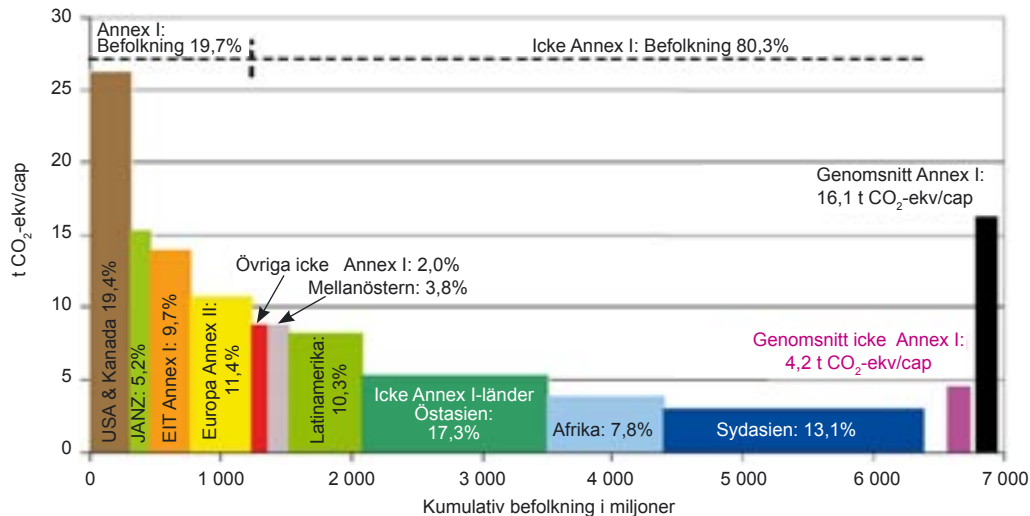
30
25
20
15
10
5
0

t $CO_2$-ekv/cap

Annex I: Befolkning 19,7%

Icke Annex I: Befolkning 80,3%

Genomsnitt Annex I: 16,1 t $CO_2$-ekv/cap

Övriga icke Annex I: 2,0%

Mellanöstern: 3,8%

Genomsnitt icke Annex I: 4,2 t $CO_2$-ekv/cap

USA & Kanada 19,4%

JANZ: 5,2%

EIT Annex I: 9,7%

Europa Annex II: 11,4%

Latinamerika: 10,3%

Icke Annex I-länder Östasien: 17,3%

Afrika: 7,8%

Sydasien: 13,1%

0
1 000
2 000
3 000
4 000
5 000
6 000
7 000

Kumulativ befolkning i miljoner